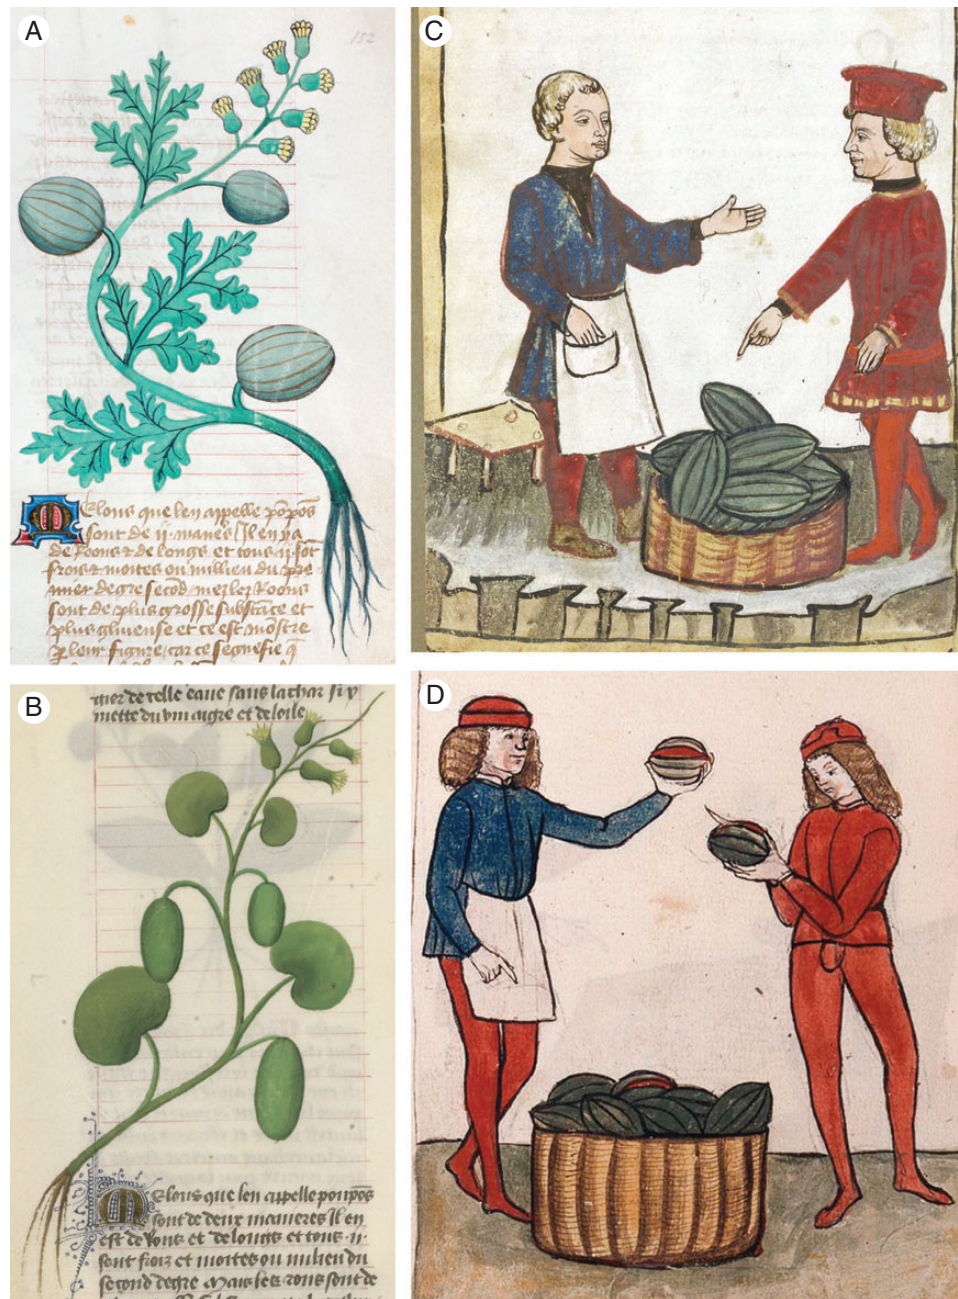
A

152

M elons que len appelle popons sont de ij manieres Il en ya de ronds & de longs et tous ij sont froiz & moites ou millieu du premier degre second mesler Les ronds sont de plus grosse substance et plus glueuse et ce est mostre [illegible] franze car ce segnefie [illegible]

B

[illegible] de telle eaue sans lachar si y mette du vinaigre et de loile

M elons que len appelle pompos sont de deux manieres Il en est de ronds et de longs et tous ij sont froiz et moites ou milieu du second degre Mais les ronds sont de

C

D